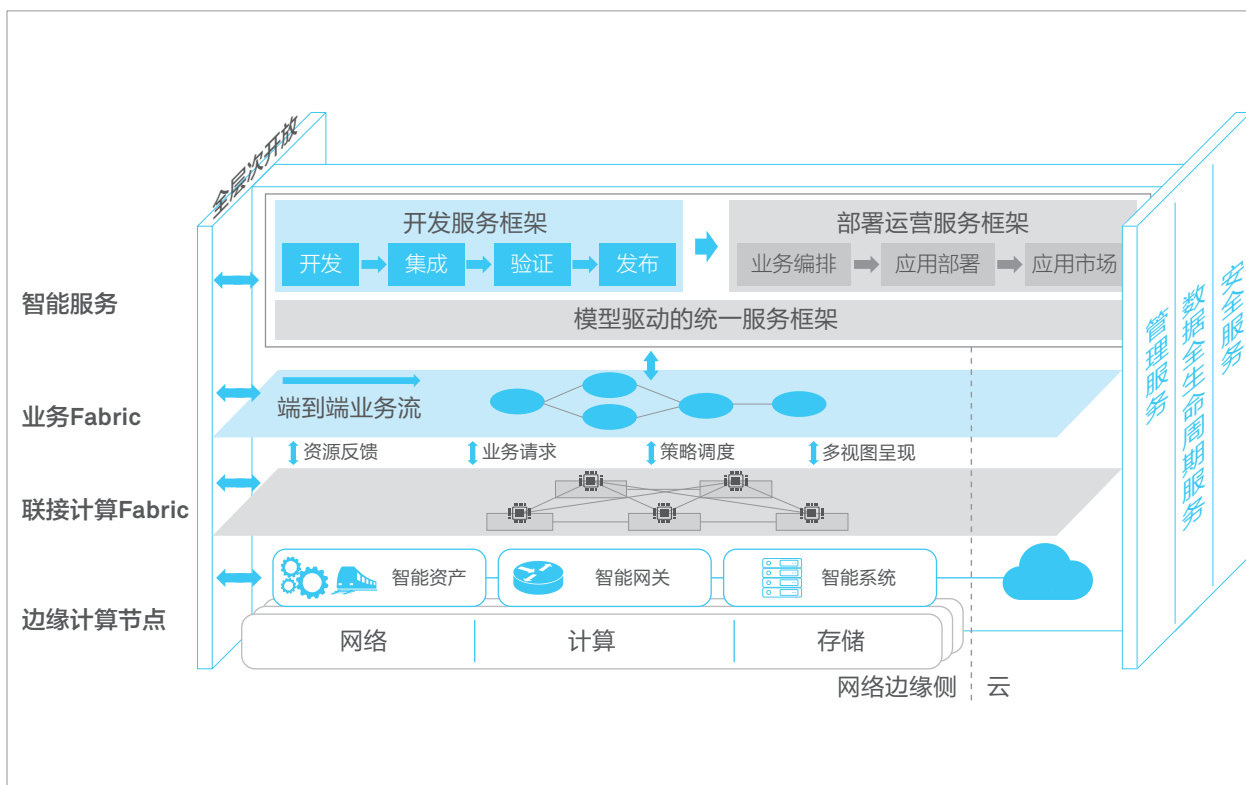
全层次开放

智能服务

业务Fabric

联接计算Fabric

边缘计算节点

开发服务框架

开发 集成 验证 发布

部署运营服务框架

业务编排 应用部署 应用市场

模型驱动的统一服务框架

端到端业务流

资源反馈 业务请求 策略调度 多视图呈现

智能资产 智能网关 智能系统

网络 计算 存储

网络边缘侧 云

管理服务

数据全生命周期服务

安全服务